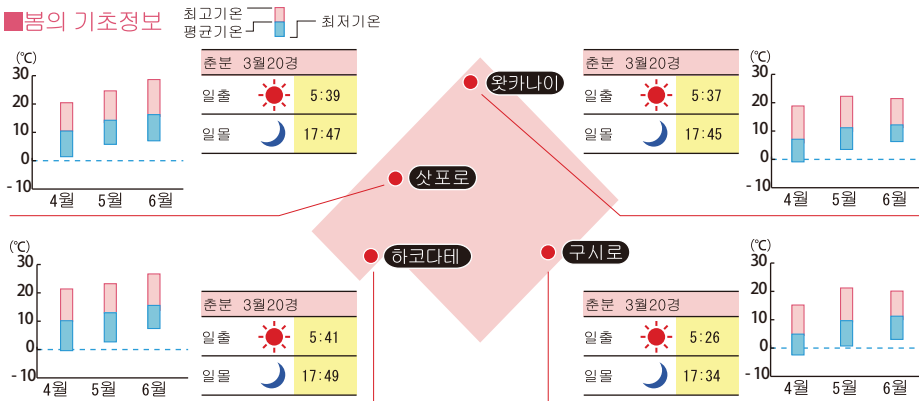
■봄의 기초정보

최고기온
평균기온
최저기온

(℃)
30
20
10
0
- 10
4월 5월 6월

| 춘분 | 3월20경 |
|---|---|
| 일출 | 5:39 |
| 일몰 | 17:47 |

왓카나이

| 춘분 | 3월20경 |
|---|---|
| 일출 | 5:37 |
| 일몰 | 17:45 |

(℃)
30
20
10
0
- 10
4월 5월 6월

삿포로

(℃)
30
20
10
0
- 10
4월 5월 6월

하코다테

구시로

| 춘분 | 3월20경 |
|---|---|
| 일출 | 5:41 |
| 일몰 | 17:49 |

| 춘분 | 3월20경 |
|---|---|
| 일출 | 5:26 |
| 일몰 | 17:34 |

(℃)
30
20
10
0
- 10
4월 5월 6월